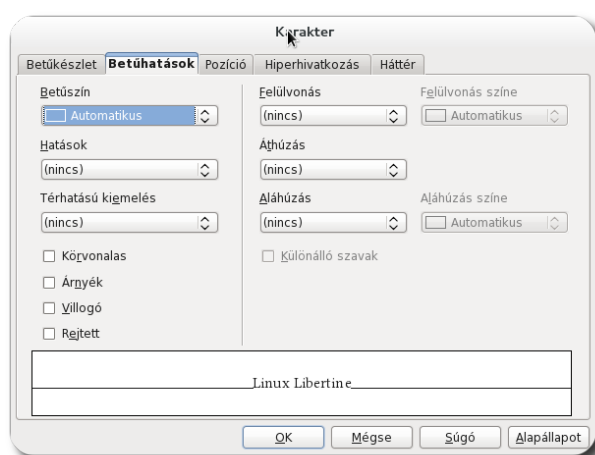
Karakter

Betűkészlet | Betűhatások | Pozíció | Hiperhivatkozás | Háttér

Betűszín
Automatikus

Hatások
(nincs)

Térhatású kiemelés
(nincs)

Körvonalas
Árnyék
Villogó
Rejtett

Felülvonás
(nincs)

Áthúzás
(nincs)

Aláhúzás
(nincs)

Különálló szavak

Felülvonás színe
Automatikus

Aláhúzás színe
Automatikus

Linux Libertine

OK | Mégse | Súgó | Alapállapot